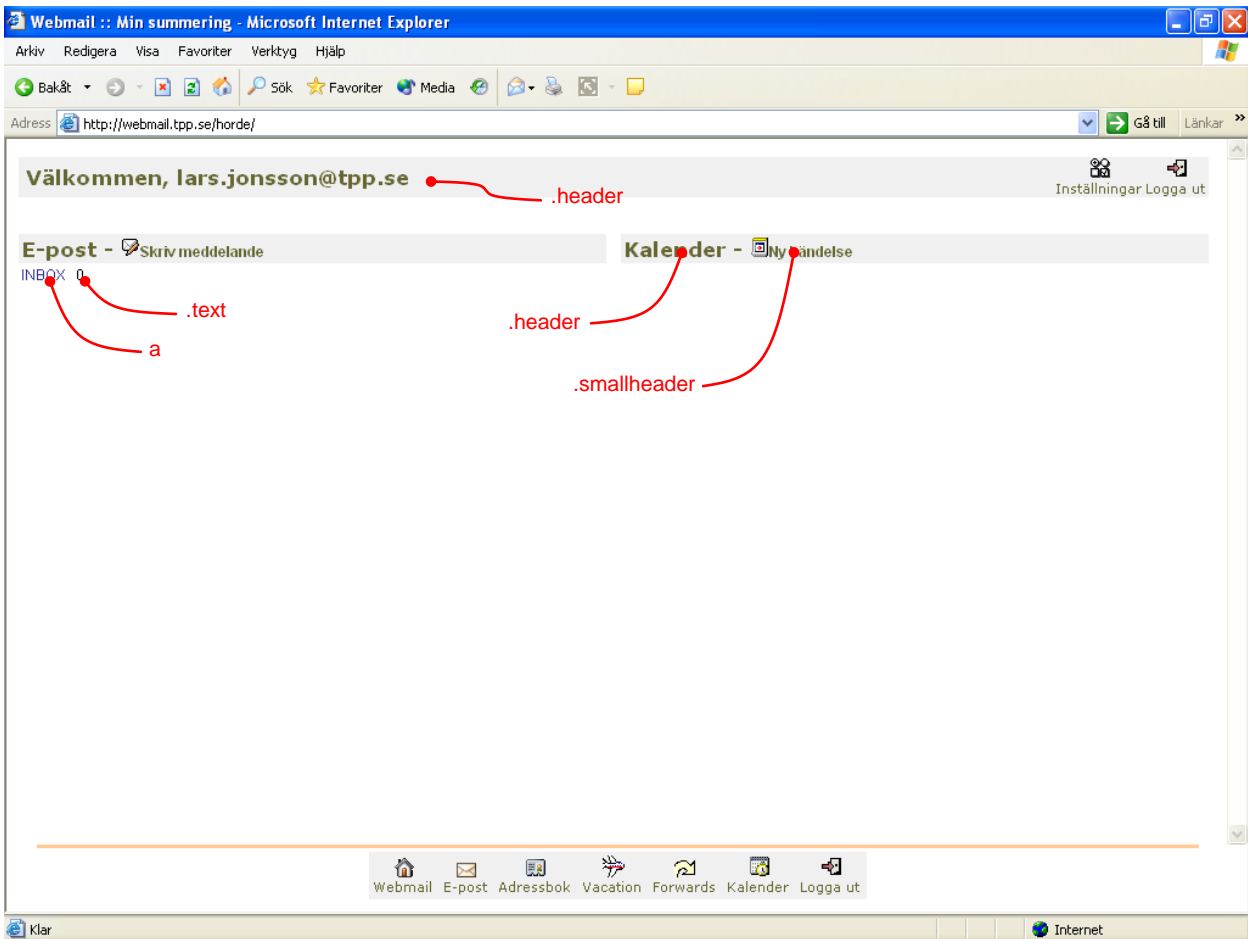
Webmail :: Min summering - Microsoft Internet Explorer

Arkiv Redigera Visa Favoriter Verktyg Hjälp

Bakåt Sök Favoriter Media

Adress http://webmail.tpp.se/horde/ Gå till Länkar »

Välkommen, lars.jonsson@tpp.se

.header

Inställningar Logga ut

E-post - Skriv meddelande

Kalender - Ny händelse

INBOX 0

.text

.header

a

.smallheader

Webmail E-post Adressbok Vacation Forwards Kalender Logga ut

Klar

Internet